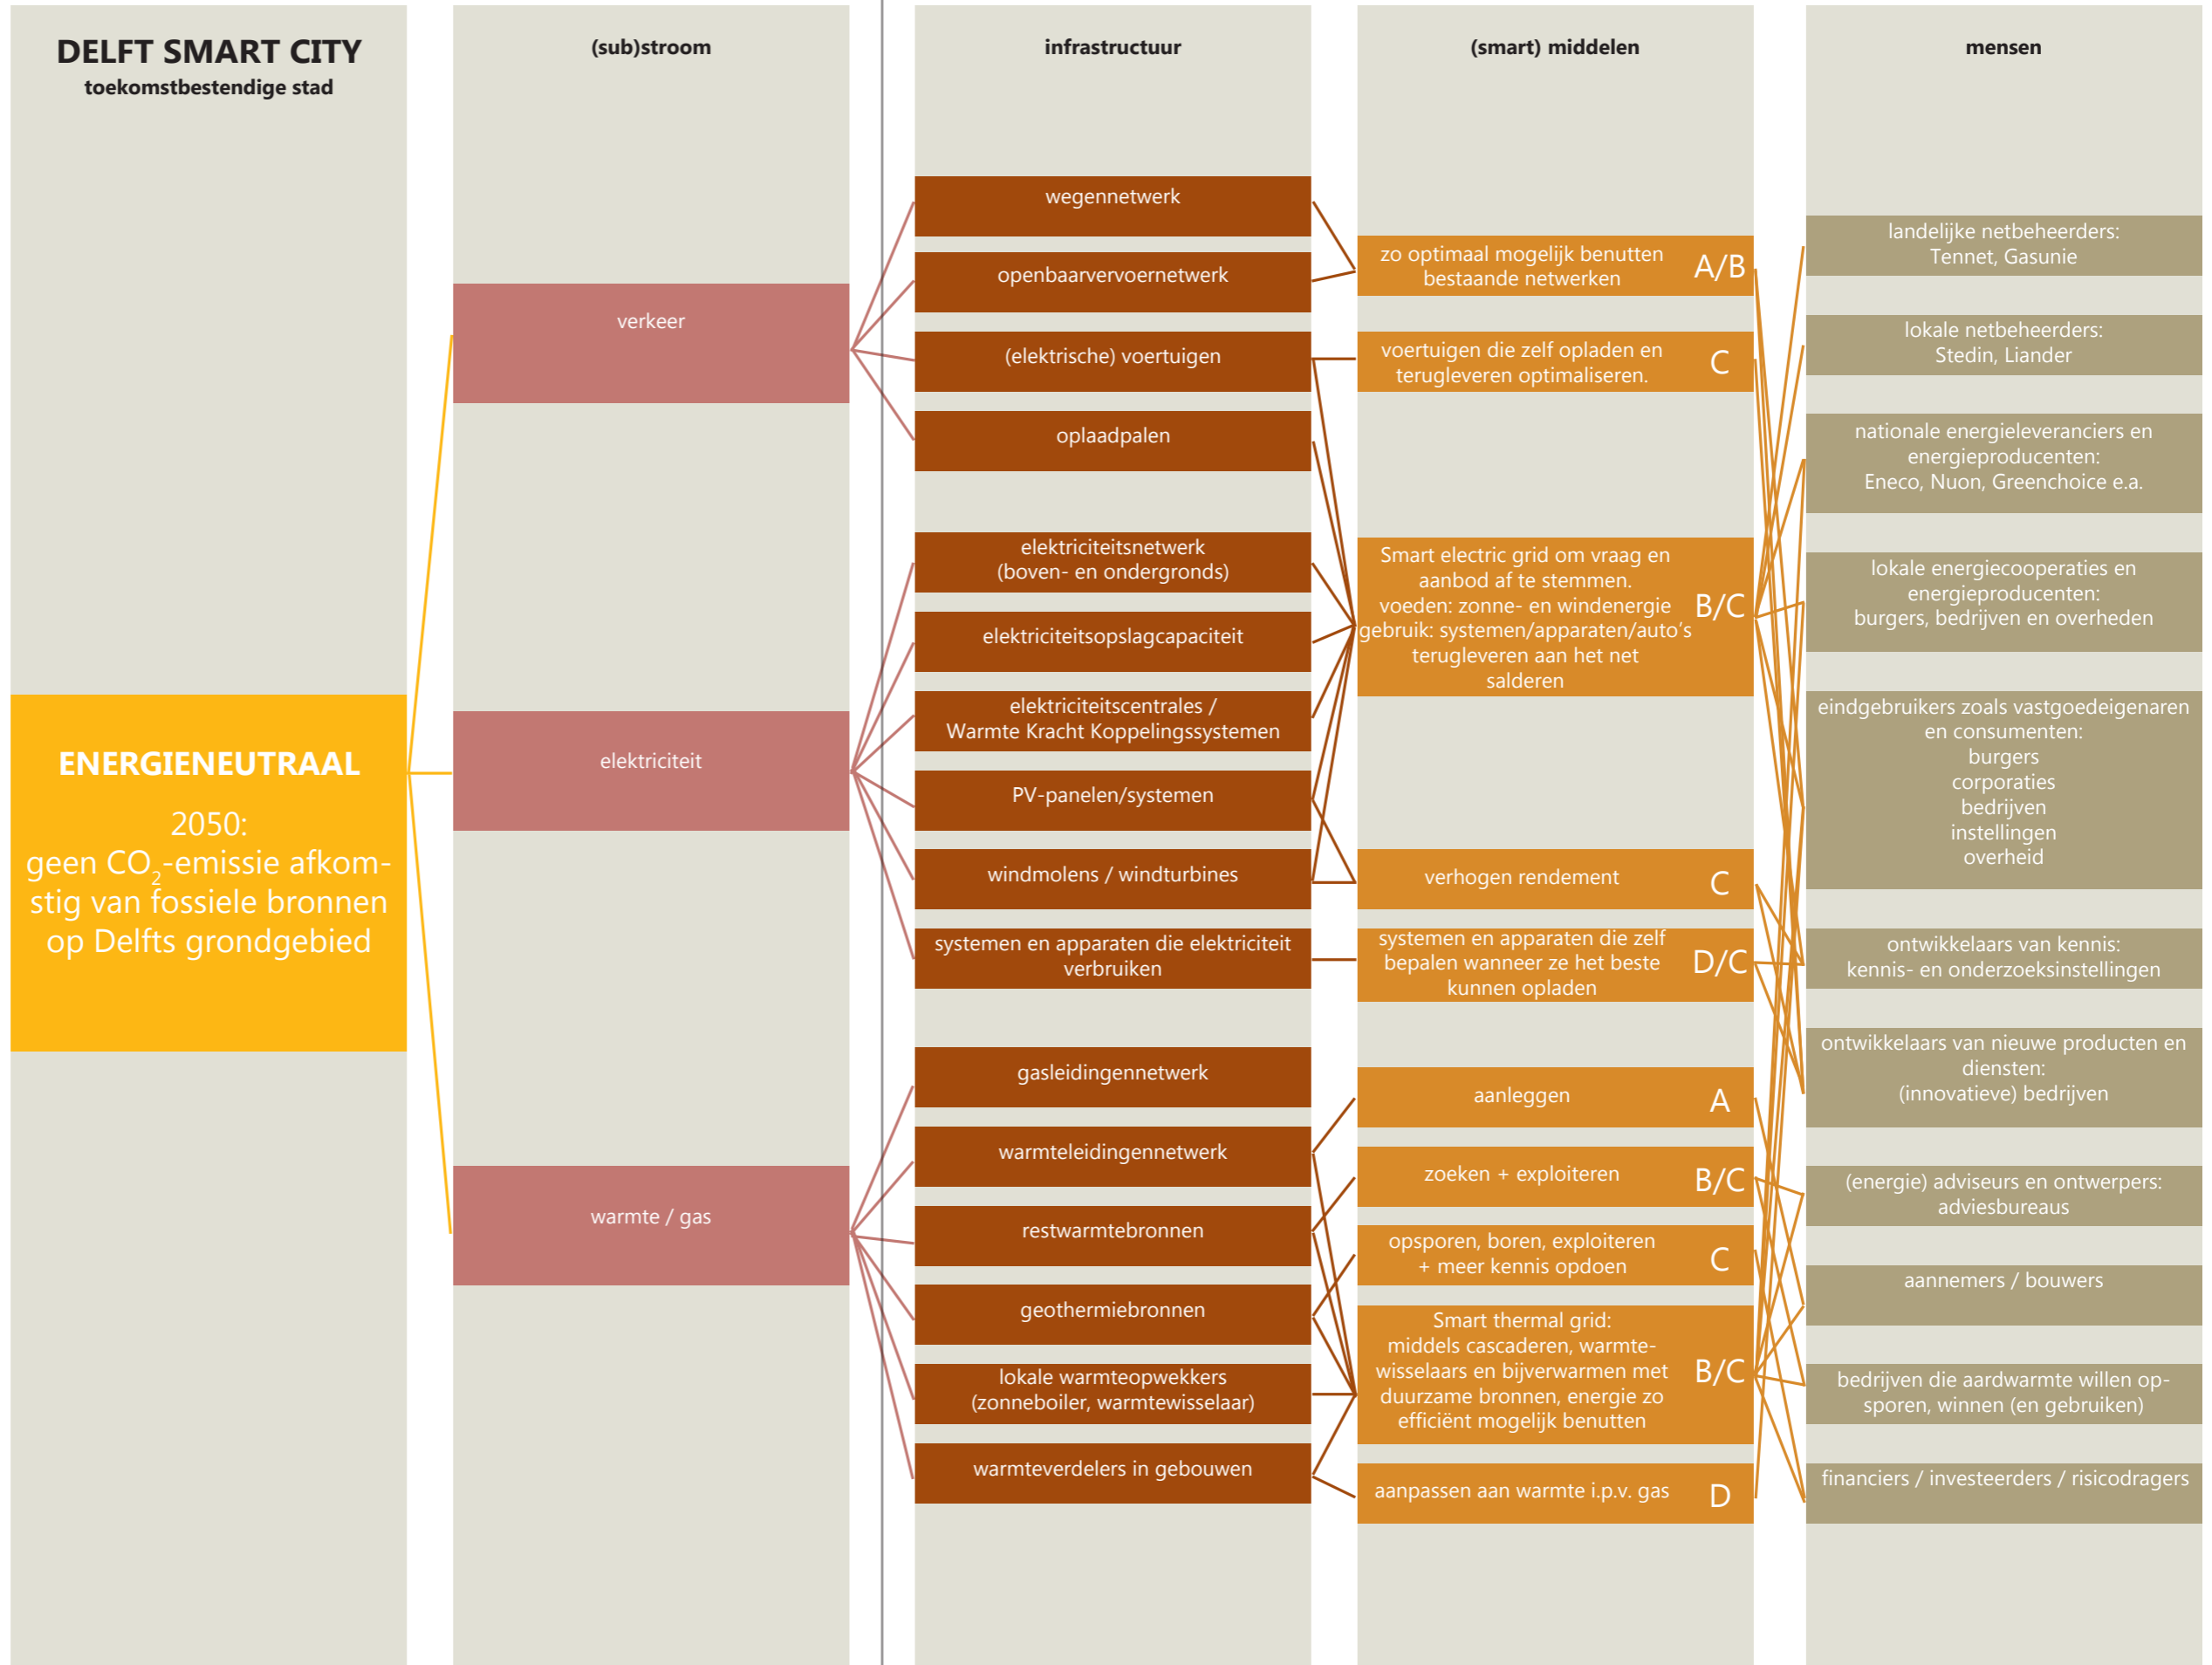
DELFT SMART CITY
toekomstbestendige stad

ENERGIENEUTRAAL

2050:
geen $CO_2$-emissie afkomstig van fossiele bronnen op Delfts grondgebied

(sub)stroom

verkeer

elektriciteit

warmte / gas

infrastructuur

wegennetwerk

openbaarvervoernetwerk

(elektrische) voertuigen

oplaadpalen

elektriciteitsnetwerk (boven- en ondergronds)

elektriciteitsopslagcapaciteit

elektriciteitscentrales / Warmte Kracht Koppelingssystemen

PV-panelen/systemen

windmolens / windturbines

systemen en apparaten die elektriciteit verbruiken

gasleidingennetwerk

warmteleidingennetwerk

restwarmtebronnen

geothermiebronnen

lokale warmteopwekkers (zonneboiler, warmtewisselaar)

warmteverdelers in gebouwen

(smart) middelen

zo optimaal mogelijk benutten bestaande netwerken A/B

voertuigen die zelf opladen en terugleveren optimaliseren. C

Smart electric grid om vraag en aanbod af te stemmen. voeden: zonne- en windenergie gebruik: systemen/apparaten/auto's terugleveren aan het net salderen B/C

verhogen rendement C

systemen en apparaten die zelf bepalen wanneer ze het beste kunnen opladen D/C

aanleggen A

zoeken + exploiteren B/C

opsporen, boren, exploiteren + meer kennis opdoen C

Smart thermal grid: middels cascaderen, warmtewisselaars en bijverwarmen met duurzame bronnen, energie zo efficiënt mogelijk benutten B/C

aanpassen aan warmte i.p.v. gas D

mensen

landelijke netbeheerders: Tennet, Gasunie

lokale netbeheerders: Stedin, Liander

nationale energieleveranciers en energieproducenten: Eneco, Nuon, Greenchoice e.a.

lokale energiecooperaties en energieproducenten: burgers, bedrijven en overheden

eindgebruikers zoals vastgoedeigenaren en consumenten: burgers corporaties bedrijven instellingen overheid

ontwikkelaars van kennis: kennis- en onderzoeksinstellingen

ontwikkelaars van nieuwe producten en diensten: (innovatieve) bedrijven

(energie) adviseurs en ontwerpers: adviesbureaus

aannemers / bouwers

bedrijven die aardwarmte willen opsporen, winnen (en gebruiken)

financiers / investeerders / risicodragers